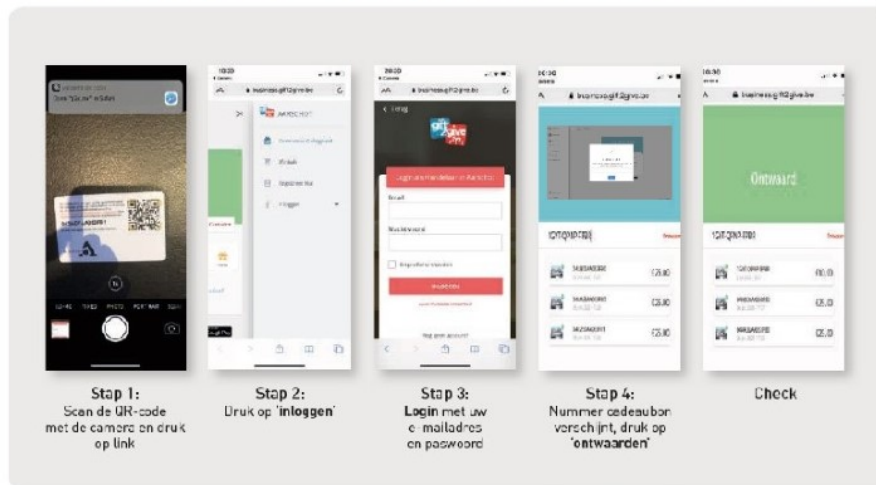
Stap 1:
Scan de QR-code met de camera en druk op link

Stap 2:
Druk op 'inloggen'

Stap 3:
Login met uw e-mailadres en paswoord

Stap 4:
Nummer cadeaubon verschijnt, druk op 'ontwaarden'

Check

Ontwaard